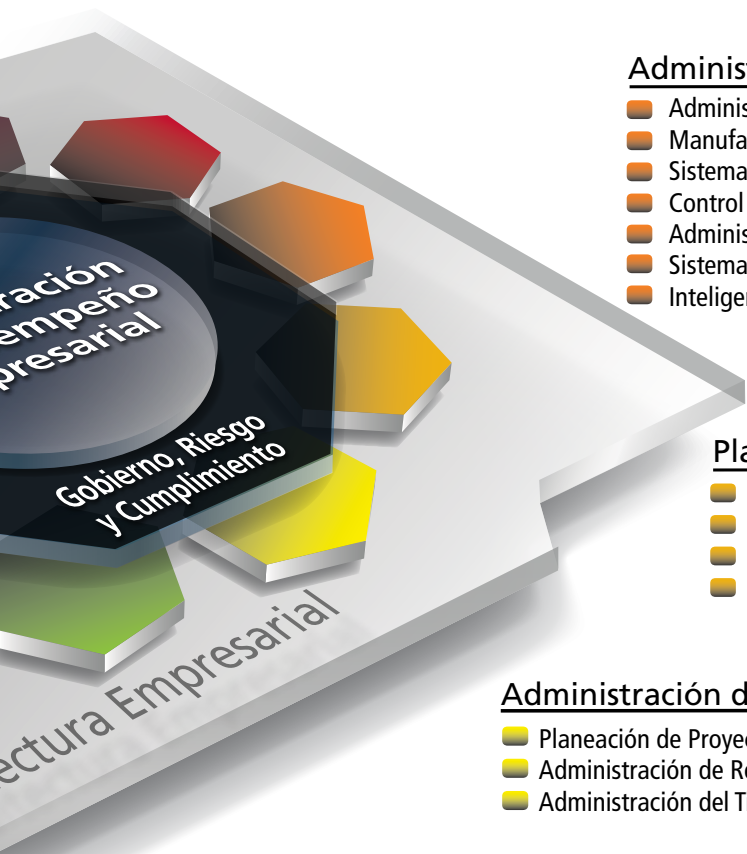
Administ

Adminis
Manufa
Sistema
Control
Adminis
Sistema
Inteliger

ración
empeño
presarial

Gobierno, Riesgo
y Cumplimiento

ectura Empresarial

Pla

Administración d

Planeación de Proyec
Administración de R
Administración del T